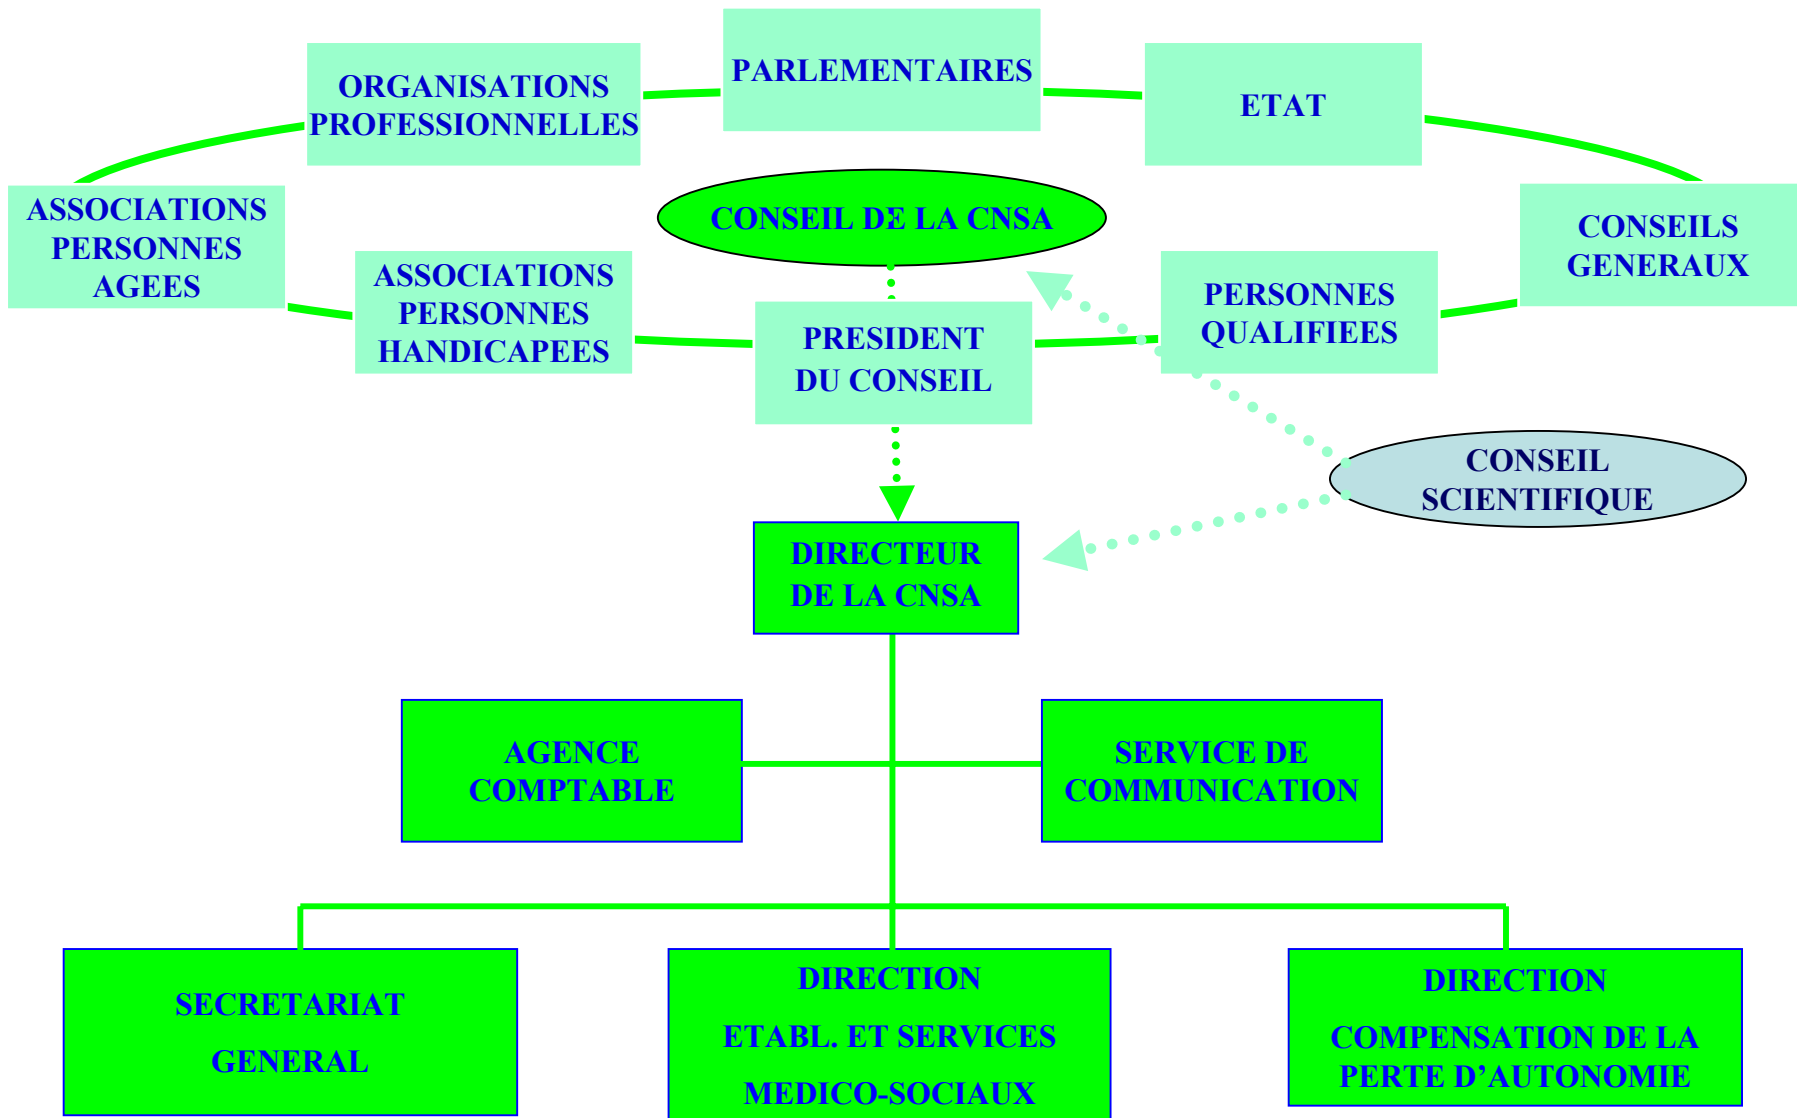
PARLEMENTAIRES

ORGANISATIONS PROFESSIONNELLES

ETAT

ASSOCIATIONS PERSONNES AGEES

CONSEIL DE LA CNSA

CONSEILS GENERAUX

ASSOCIATIONS PERSONNES HANDICAPEES

PRESIDENT DU CONSEIL

PERSONNES QUALIFIEES

CONSEIL SCIENTIFIQUE

DIRECTEUR DE LA CNSA

AGENCE COMPTABLE

SERVICE DE COMMUNICATION

SECRETARIAT GENERAL

DIRECTION ETABL. ET SERVICES MEDICO-SOCIAUX

DIRECTION COMPENSATION DE LA PERTE D'AUTONOMIE